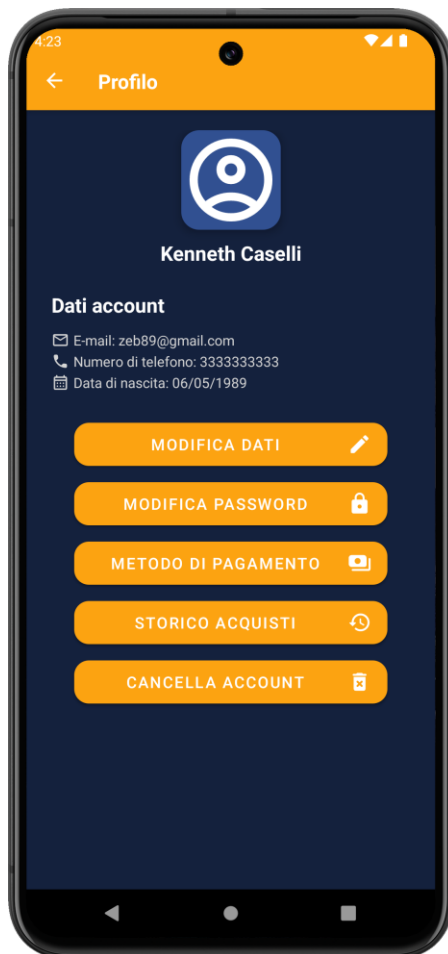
4:23

Profilo

Kenneth Caselli

Dati account

E-mail: zeb89@gmail.com
Numero di telefono: 3333333333
Data di nascita: 06/05/1989

MODIFICA DATI

MODIFICA PASSWORD

METODO DI PAGAMENTO

STORICO ACQUISTI

CANCELLA ACCOUNT